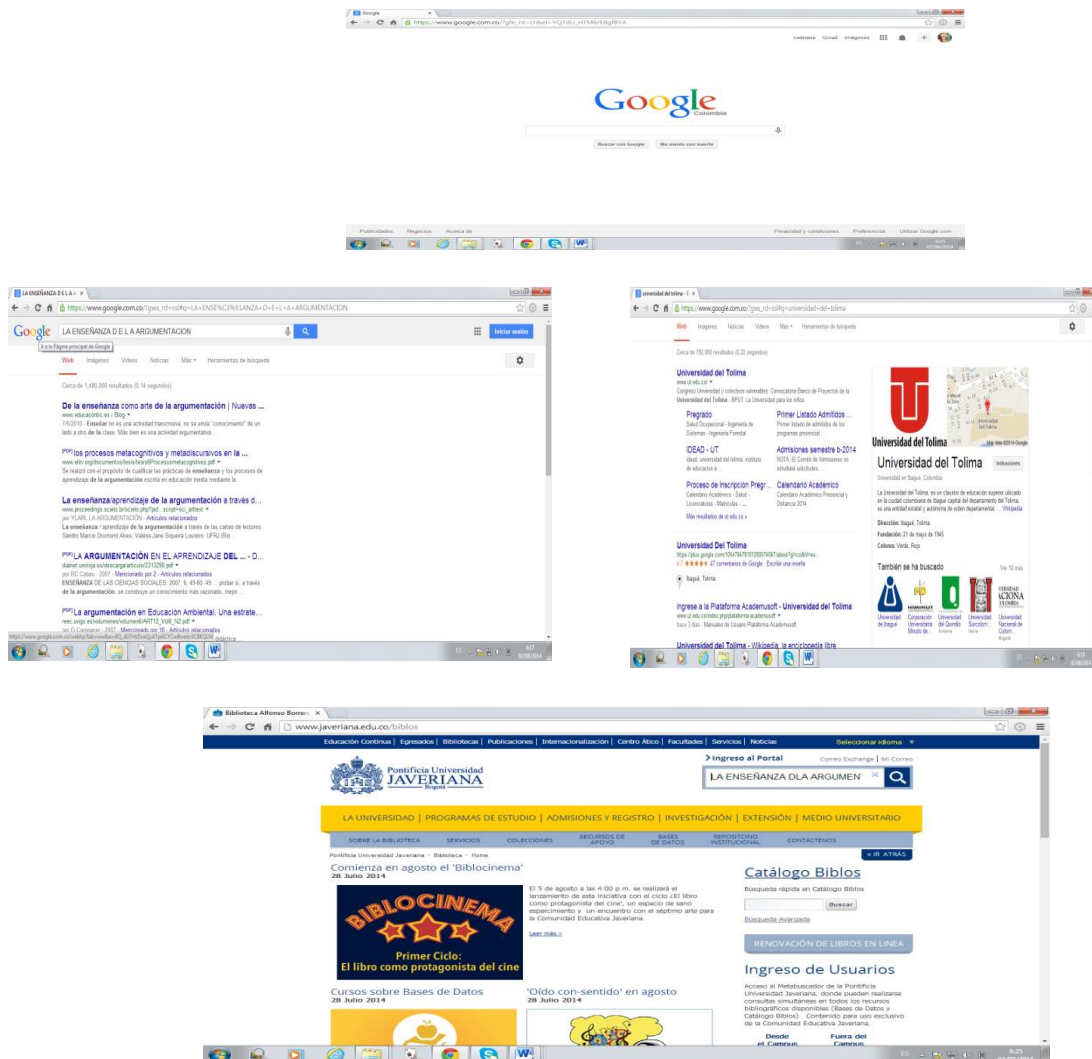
Google
https://www.google.com.co/?gfe_rd=cr&ei=YQ7dU_HTM6rE8gfWYA
cadriana Gmail Imágenes

Google
Colombia

Buscar con Google Me siento con suerte

Publicidad Negocios Acerca de
Privacidad y condiciones Preferencias Utilizar Google.com

LA ENSEÑANZA D E L A ×
https://www.google.com.co/?gws_rd=ssl#q=LA+ENSE%C3%91ANZA+D+E+L+A+ARGUMENTACION
Google LA ENSEÑANZA D E L A ARGUMENTACION
Iniciar sesión
Ir a la Página principal de Google
Web Imágenes Videos Noticias Más Herramientas de búsqueda
Cerca de 1,480,000 resultados (0,14 segundos)

De la enseñanza como arte de la argumentación | Nuevas ...
www.educacontic.es › Blog
7/4/2010 - Enseñar no es una actividad transmisiva, no se envía "conocimiento" de un lado a otro de la clase. Más bien es una actividad argumentativa ...

[PDF] los procesos metacognitivos y metadiscursivos en la ...
www.eltn.org/documentos/tesis/tesisMProcesosmetacognitivos.pdf
Se realizó con el propósito de cualificar las prácticas de enseñanza y los procesos de aprendizaje de la argumentación escrita en educación media mediante la ...

La enseñanza/aprendizaje de la argumentación a través d...
www.proceedings.scielo.br/scielo.php?pid...script=sci_arttext
por YLARL LA ARGUMENTACIÓN - Artículos relacionados
La enseñanza / aprendizaje de la argumentación a través de las cartas de lectores. Sandro Marcio Drumond Alves; Valéria Jane Siqueira Loureiro. UFRJ (Rio ...

[PDF] LA ARGUMENTACIÓN EN EL APRENDIZAJE DEL ... - D...
dialnet.unirioja.es/descarga/articulo/2313290.pdf
por RC Cabau - 2007 - Mencionado por 2 - Artículos relacionados
ENSEÑANZA DE LAS CIENCIAS SOCIALES, 2007, 6, 49-60. 49 ... probar si, a través de la argumentación, se construye un conocimiento más razonado, mejor ...

[PDF] La argumentación en Educación Ambiental. Una estrate...
reec.uvigo.es/volumenes/volumen6/ART12_Vol6_N2.pdf
por G Cammarot - 2007 - Mencionado por 16 - Artículos relacionados

universidad del tolima - G ×
https://www.google.com.co/?gws_rd=ssl#q=universidad+del+tolima
Web Imágenes Noticias Videos Más Herramientas de búsqueda
Cerca de 792,000 resultados (0,22 segundos)

Universidad del Tolima
www.ut.edu.co/
Congreso Universidad y colectivos vulnerables. Convocatoria Banco de Proyectos de la Universidad del Tolima - BPUT. La Universidad para los niños.
Pregrado
Salud Ocupacional - Ingeniería de Sistemas - Ingeniería Forestal
Primer Listado Admitidos ...
Primer listado de admitidos de los programas presencial ...
IDEAD - UT
idead, universidad del tolima, instituto de educacion a ...
Admisiones semestre b-2014
NOTA: El Comité de Admisiones no estudiará solicitudes ...
Proceso de Inscripción Pregr...
Calendario Académico - Salud - Licenciaturas - Matrículas - ...
Calendario Académico
Calendario Académico Presencial y Distancia 2014.
Más resultados de ut.edu.co »

Universidad Del Tolima
https://plus.google.com/...
4,7 ★★★★★ 47 comentarios de Google · Escribir una reseña
Ibagué, Tolima

Ingrese a la Plataforma Academusoft - Universidad del Tolima
www.ut.edu.co/index.php/plataforma-academusoft
Hace 3 días - Manuales de Usuario Plataforma Academusoft.

Universidad del Tolima - Wikipedia, la enciclopedia libre

Universidad del Tolima
Universidad del Tolima
Universidad en Ibagué, Colombia
Indicaciones
La Universidad del Tolima, es un claustro de educación superior ubicado en la ciudad colombiana de Ibagué capital del departamento del Tolima, es una entidad estatal y autónoma de orden departamental ... Wikipedia
Dirección: Ibagué, Tolima
Fundación: 21 de mayo de 1945
Colores: Verde, Rojo
También se ha buscado
Ver 10 más
Universidad de Ibagué
Corporación Universitaria Minuto de...
Universidad del Quindío
Universidad Surcolom...
Universidad Nacional de Colom...

Biblioteca Alfonso Borrero ×
www.javeriana.edu.co/biblos
Educación Continua | Egresados | Bibliotecas | Publicaciones | Internacionalización | Centro Ático | Facultades | Servicios | Noticias
Seleccionar idioma
Pontificia Universidad JAVERIANA Bogotá
>Ingreso al Portal
Correo Exchange | Mi Correo
LA ENSEÑANZA DLA ARGUMEN
LA UNIVERSIDAD | PROGRAMAS DE ESTUDIO | ADMISIONES Y REGISTRO | INVESTIGACIÓN | EXTENSIÓN | MEDIO UNIVERSITARIO
SOBRE LA BIBLIOTECA SERVICIOS COLECCIONES RECURSOS DE APOYO BASES DE DATOS REPOSITORIO INSTITUCIONAL CONTÁCTENOS
Pontificia Universidad Javeriana > Biblioteca > Home
« IR ATRÁS
Comienza en agosto el 'Biblocinema'
28 Julio 2014
BIBLOCINEMA
Primer Ciclo:
El libro como protagonista del cine
El 5 de agosto a las 4:00 p.m. se realizará el lanzamiento de esta iniciativa con el ciclo «El libro como protagonista del cine», un espacio de sano esparcimiento y un encuentro con el séptimo arte para la Comunidad Educativa Javeriana.
Leer más »
Catálogo Biblos
Búsqueda rápida en Catálogo Biblos
Buscar
Búsqueda Avanzada
RENOVACIÓN DE LIBROS EN LINEA
Ingreso de Usuarios
Acceso al Metabuscador de la Pontificia Universidad Javeriana, donde pueden realizarse consultas simultáneas en todos los recursos bibliográficos disponibles (Bases de Datos y Catálogo Biblos). Contenido para uso exclusivo de la Comunidad Educativa Javeriana.
Desde el Campus
Fuera del Campus
Cursos sobre Bases de Datos
28 Julio 2014
'Oído con-sentido' en agosto
28 Julio 2014